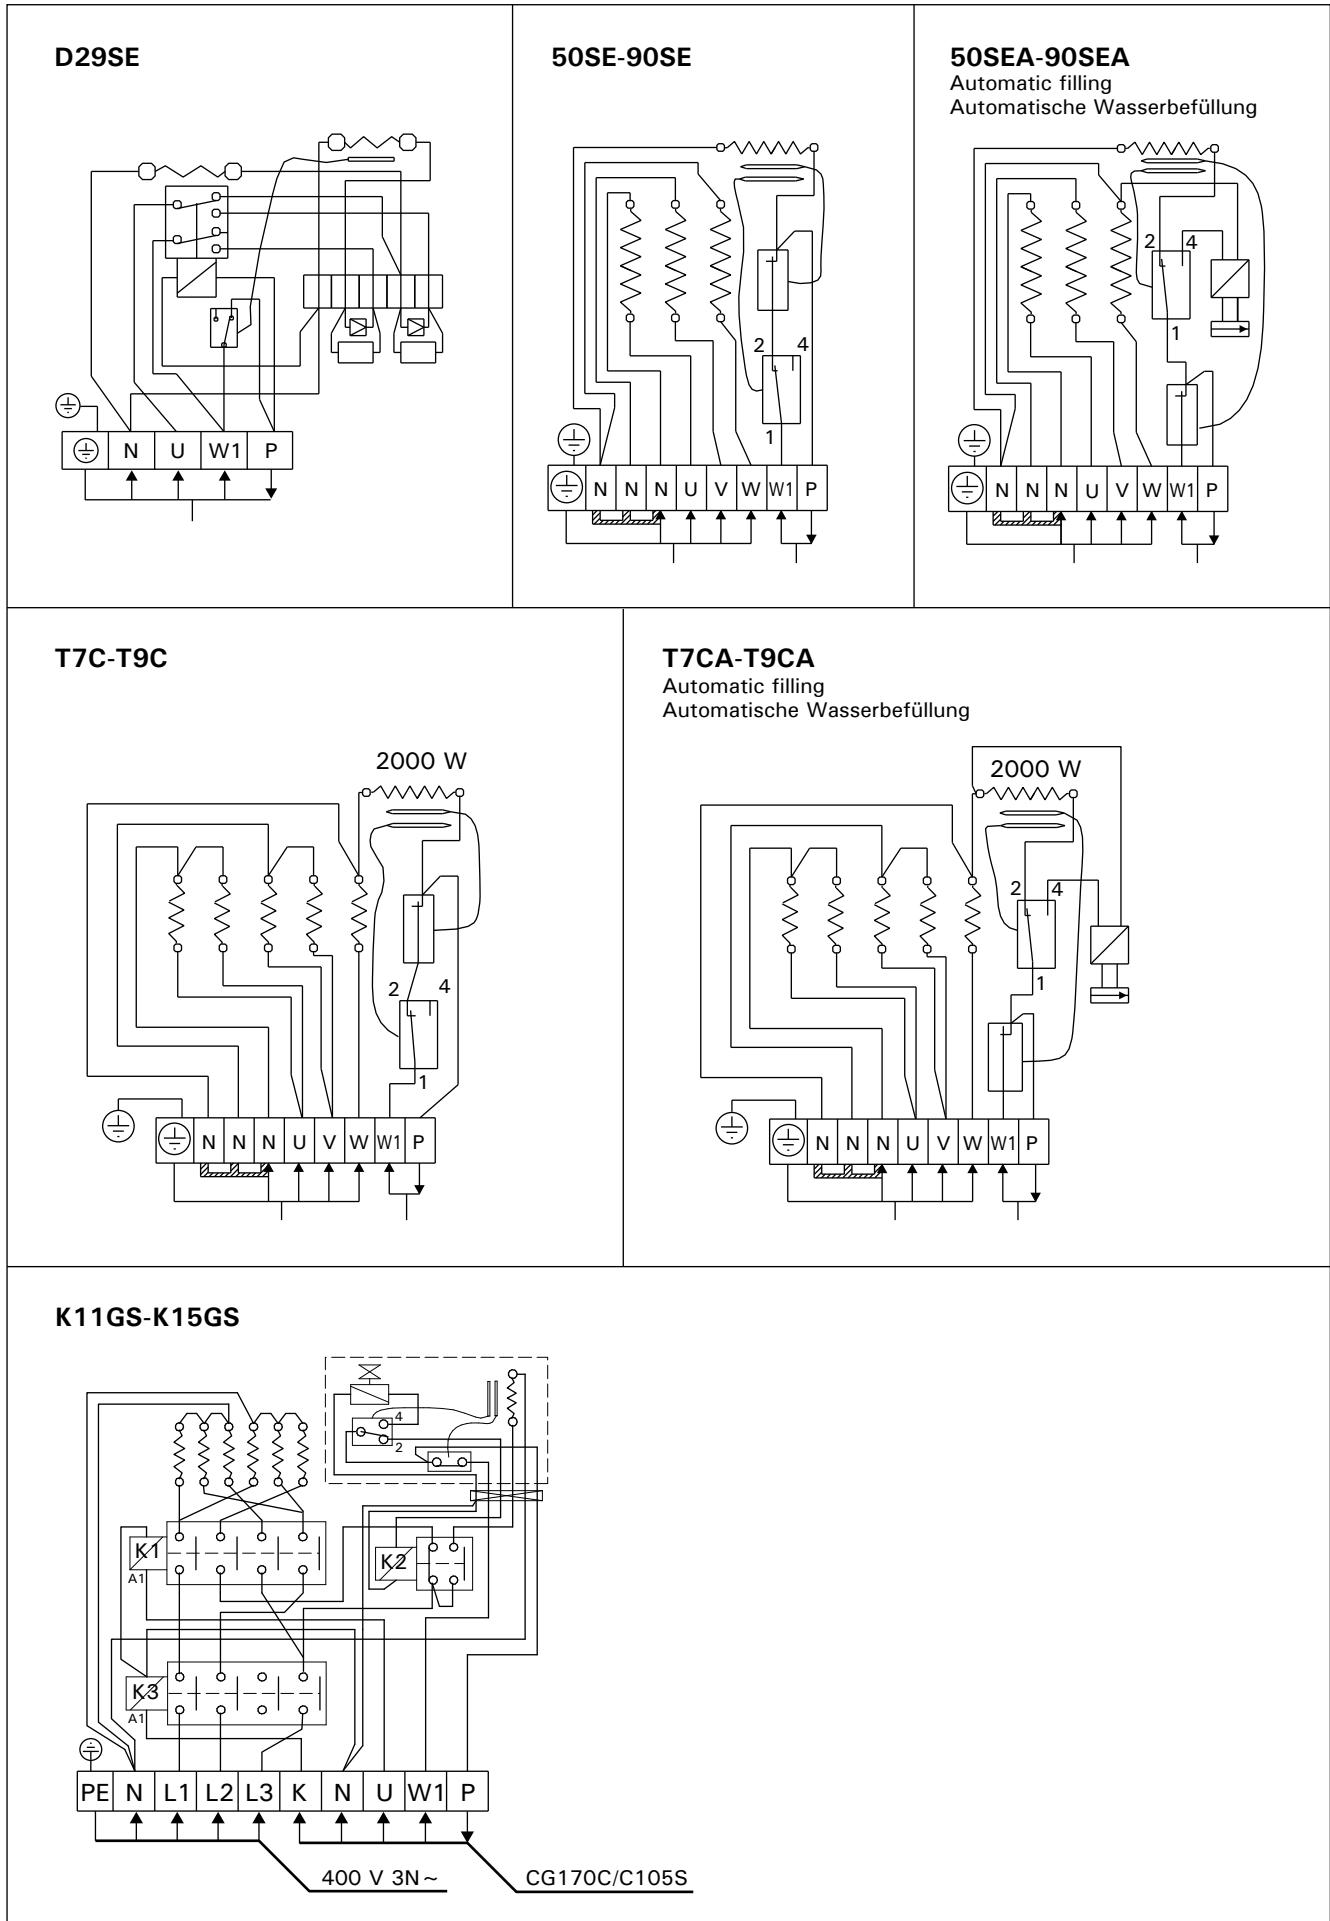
D29SE

N U W1 P

50SE-90SE

2 4

1

N N N U V W W1 P

50SEA-90SEA
Automatic filling
Automatische Wasserbefüllung

2 4

1

N N N U V W W1 P

T7C-T9C

2000 W

2 4

1

N N N U V W W1 P

T7CA-T9CA
Automatic filling
Automatische Wasserbefüllung

2000 W

2 4

1

N N N U V W W1 P

K11GS-K15GS

4

2

K1
A1

K2

K3
A1

PE N L1 L2 L3 K N U W1 P

400 V 3N~

CG170C/C105S